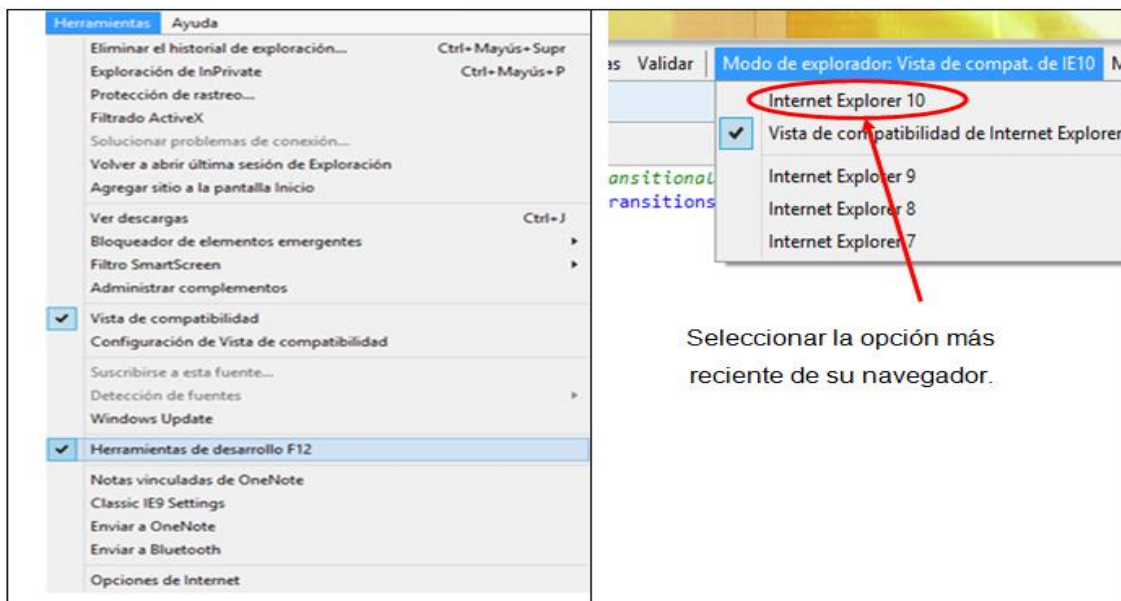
Herramientas Ayuda

Eliminar el historial de exploración... Ctrl+Mayús+Supr
Exploración de InPrivate Ctrl+Mayús+P
Protección de rastreo...
Filtrado ActiveX
Solucionar problemas de conexión...
Volver a abrir última sesión de Exploración
Agregar sitio a la pantalla Inicio
Ver descargas Ctrl+J
Bloqueador de elementos emergentes
Filtro SmartScreen
Administrar complementos
Vista de compatibilidad
Configuración de Vista de compatibilidad
Suscribirse a esta fuente...
Detección de fuentes
Windows Update
Herramientas de desarrollo F12
Notas vinculadas de OneNote
Classic IE9 Settings
Enviar a OneNote
Enviar a Bluetooth
Opciones de Internet

as Validar Modo de explorador: Vista de compat. de IE10 M

Internet Explorer 10
Vista de compatibilidad de Internet Explorer
ansitional
ransitions
Internet Explorer 9
Internet Explorer 8
Internet Explorer 7

Seleccionar la opción más reciente de su navegador.